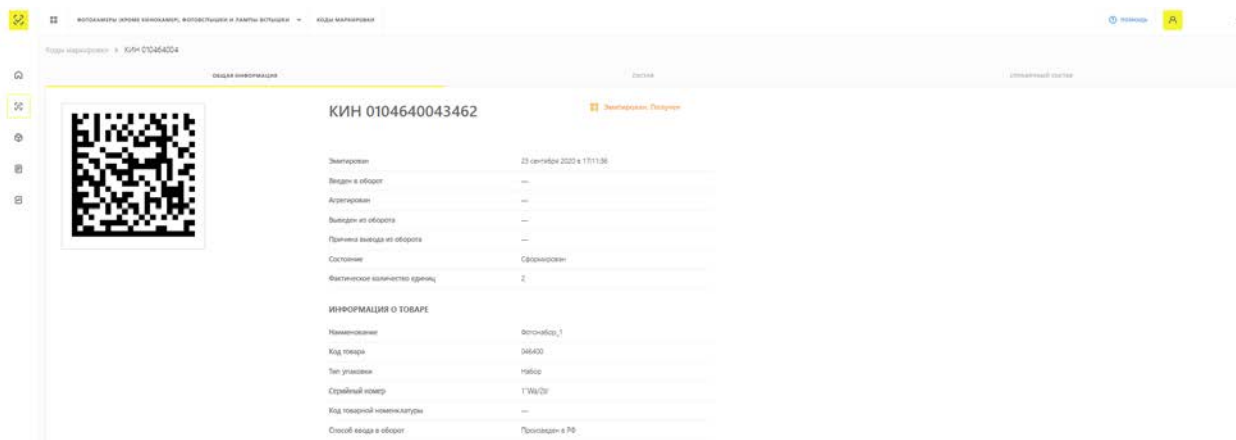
ФОТОКАМЕРЫ (КРОМЕ КИНОКАМЕР), ФОТОВСПЫШКИ И ЛАМПЫ-ВСПЫШКИ ⌄ КОДЫ МАРКИРОВКИ

ⓘ Помощь

Коды маркировки > КИН 010464004

ОБЩАЯ ИНФОРМАЦИЯ

СОСТАВ

ОРИГИНАЛЬНЫЙ СОСТАВ

КИН 0104640043462

Эмитирован. Получен

| | |
|---|---|
| Эмитирован | 23 сентября 2020 в 17:11:36 |
| Введен в оборот | — |
| Агрегирован | — |
| Выведен из оборота | — |
| Причина вывода из оборота | — |
| Состояние | Сформирован |
| Фактическое количество единиц | 2 |

ИНФОРМАЦИЯ О ТОВАРЕ

| | |
|---|---|
| Наименование | Фотонабор_1 |
| Код товара | 046400 |
| Тип упаковки | Набор |
| Серийный номер | 1'Wa/2t' |
| Код товарной номенклатуры | — |
| Способ ввода в оборот | Произведен в РФ |